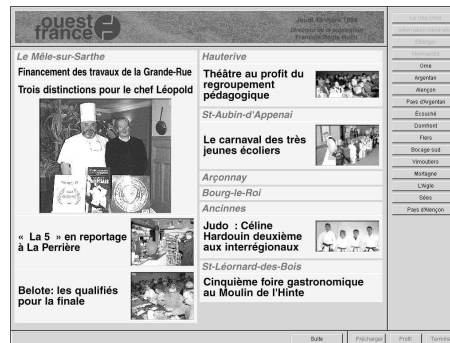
ouest france

Jeudi 18 mars 1999
Directeur de la publication
François Régis Hutin

Le Mêle-sur-Sarthe

Financement des travaux de la Grande-Rue

Trois distinctions pour le chef Léopold

« La 5 » en reportage à La Perrière

Belote: les qualifiés pour la finale

Hauterive

Théâtre au profit du regroupement pédagogique

St-Aubin-d'Appenai

Le carnaval des très jeunes écoliers

Arçonnay

Bourg-le-Roi

Ancinnes

Judo : Céline Hardouin deuxième aux interrégionaux

St-Léonard-des-Bois

Cinquième foire gastronomique au Moulin de l'Hinte

La une Ouest
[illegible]
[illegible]
Normandie
Orne
Argentan
Alençon
Pays d'Argentan
Écouché
Domfront
Flers
Bocage sud
Vimoutiers
Mortagne
L'Aigle
Sées
Pays d'Alençon

Suite
Précharger
Profil
Terminer